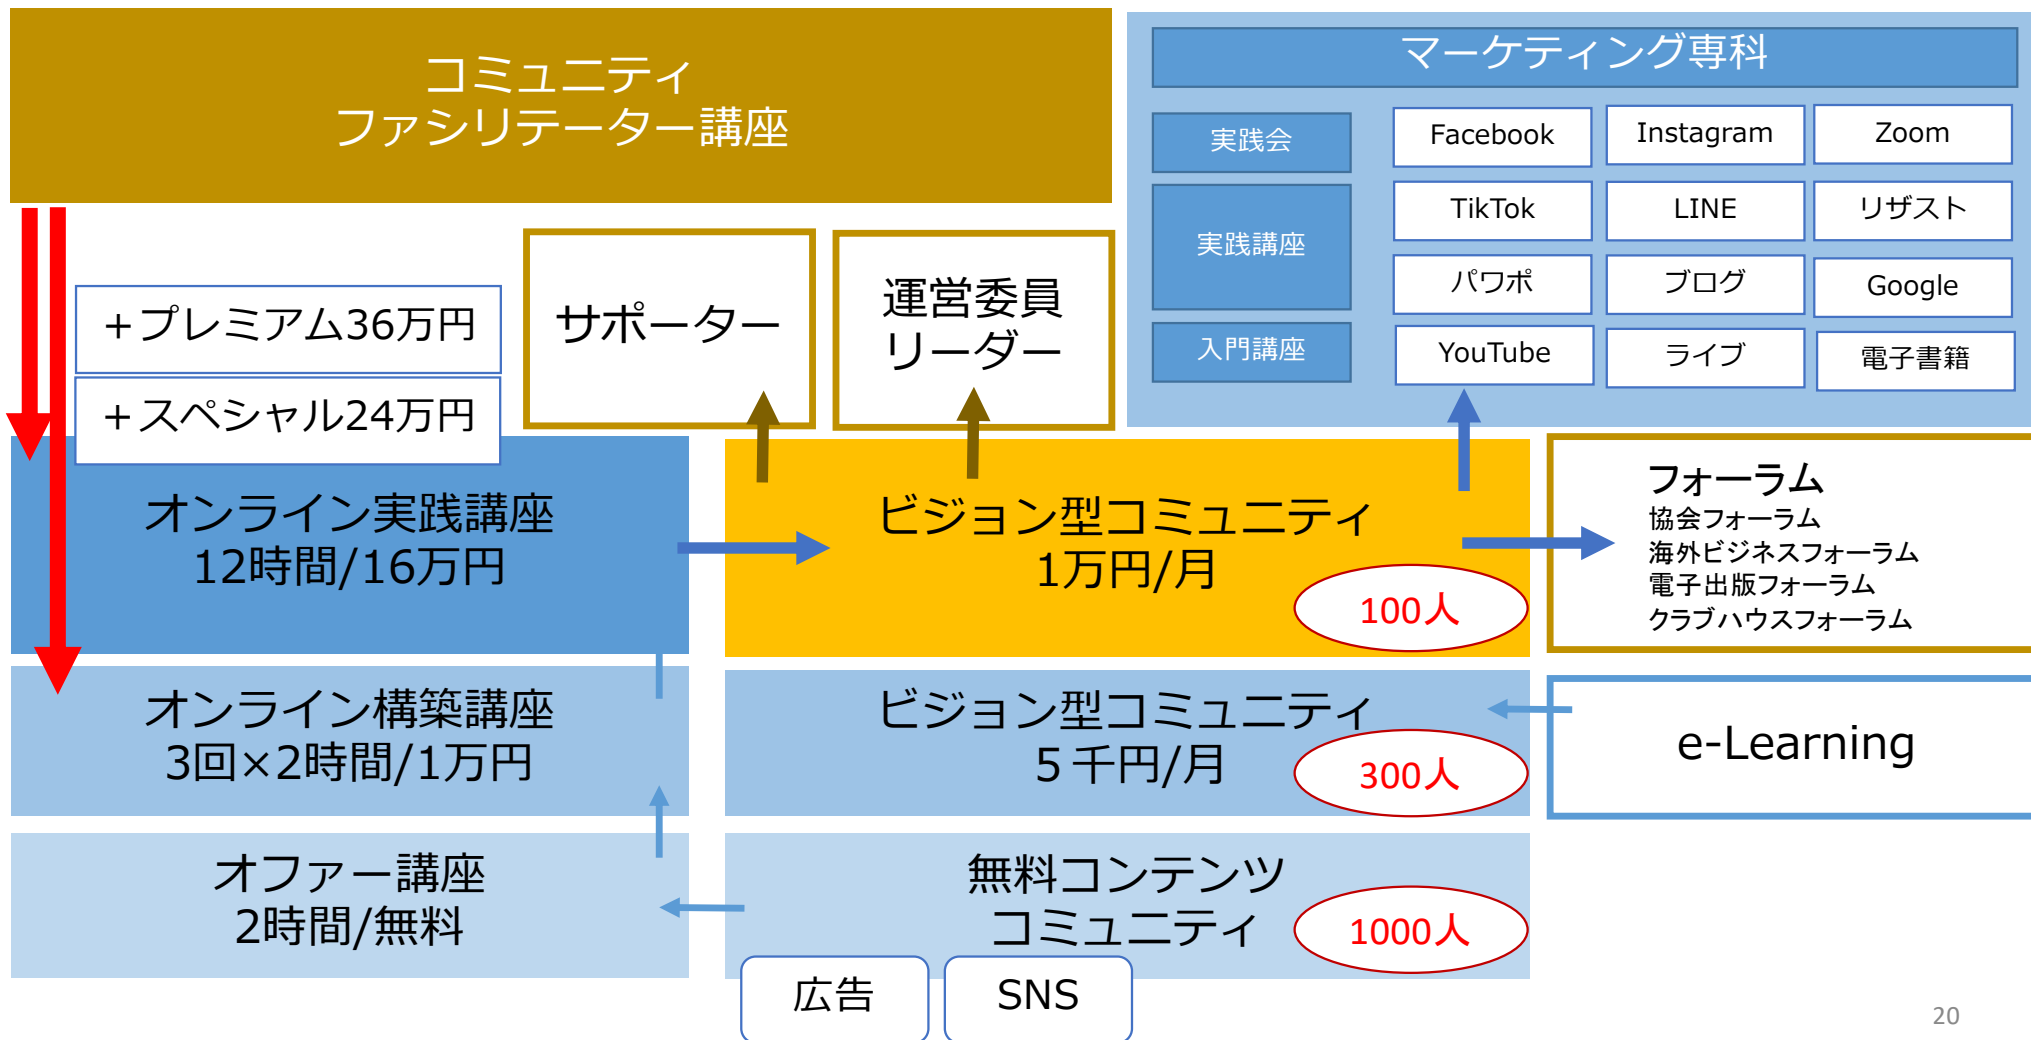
コミュニティ
ファシリテーター講座

マーケティング専科

実践会
実践講座
入門講座

| Facebook | Instagram | Zoom |
|---|---|---|
| TikTok | LINE | リザスト |
| パワポ | ブログ | Google |
| YouTube | ライブ | 電子書籍 |

＋プレミアム36万円
＋スペシャル24万円

サポーター

運営委員
リーダー

オンライン実践講座
12時間/16万円

ビジョン型コミュニティ
1万円/月
100人

フォーラム
協会フォーラム
海外ビジネスフォーラム
電子出版フォーラム
クラブハウスフォーラム

オンライン構築講座
3回×2時間/1万円

ビジョン型コミュニティ
５千円/月
300人

e-Learning

オファー講座
2時間/無料

無料コンテンツ
コミュニティ
1000人

広告
SNS

20